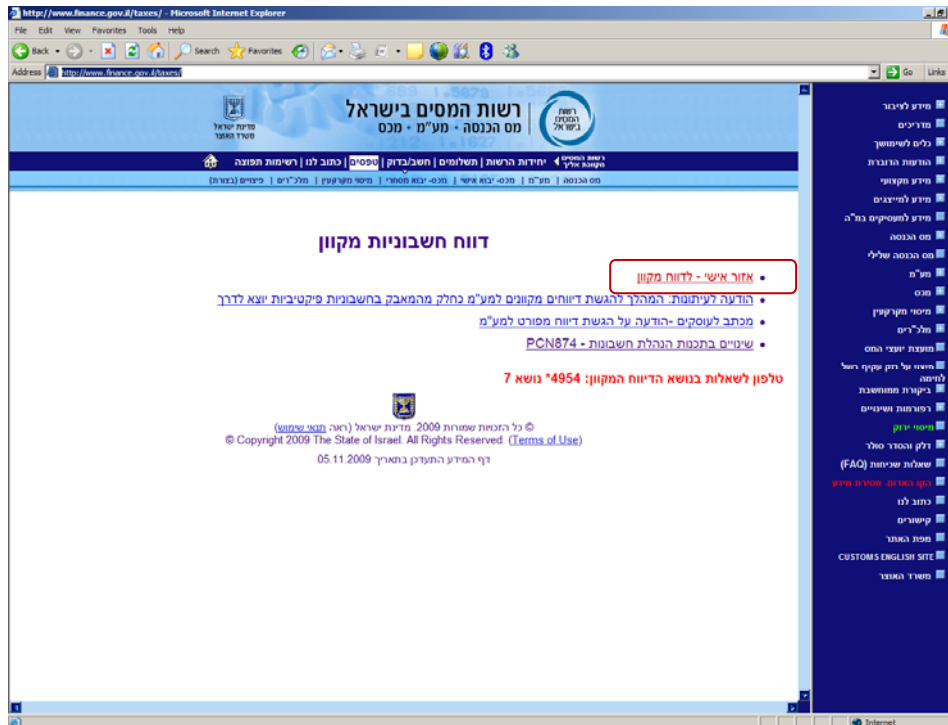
http://www.finance.gov.il/taxes/ - Microsoft Internet Explorer

File Edit View Favorites Tools Help

Back Search Favorites

Address http://www.finance.gov.il/taxes/ Go Links

רשות המסים בישראל
מס הכנסה • מע"מ • מכס

מדינת ישראל
משרד האוצר

רשות המסים מקוונת אליך | יחידות הרשות | תשלומים | חשב/בדוק | טפסים | כתוב לנו | רשימות תפוצה

מס הכנסה | מע"מ | מכס- יבוא אישי | מכס- יבוא מסחרי | מיסוי מקרקעין | מלג"רים | פיצויים (בצורת)

דווח חשבוניות מקוון

• אזור אישי - לדווח מקוון
• הודעה לעיתונות: המהלך להגשת דיווחים מקוונים למע"מ כחלק מהמאבק בחשבוניות פיקטיביות יוצא לדרך
• מכתב לעוסקים -הודעה על הגשת דיווח מפורט למע"מ
• שינויים בתכנות הנהלת חשבונות - PCN874

טלפון לשאלות בנושא הדיווח המקוון: 4954* נושא 7

© כל הזכויות שמורות 2009 מדינת ישראל (ראה תנאי שימוש)
© Copyright 2009 The State of Israel. All Rights Reserved (Terms of Use)

דף המידע התעדכן בתאריך 05.11.2009

מידע לציבור
מדריכים
כלים לשימושך
הודעות הנהלה
מידע מקצועי
מידע למייצגים
מידע למעסיקים במ"ה
מס הכנסה
מס הכנסה שלילי
מע"מ
מכס
מיסוי מקרקעין
מלג"רים
מועצת יועצי המס
מיסוי על רווחי הון
ביקורת ממוחשבת
רפורמות ושינויים
מיסוי ירוק
דלק והסדר סולר
שאלות שכיחות (FAQ)
הקו האדום- מסירת מידע
כתוב לנו
קישורים
מפת האתר
CUSTOMS ENGLISH SITE
משרד האוצר

Internet